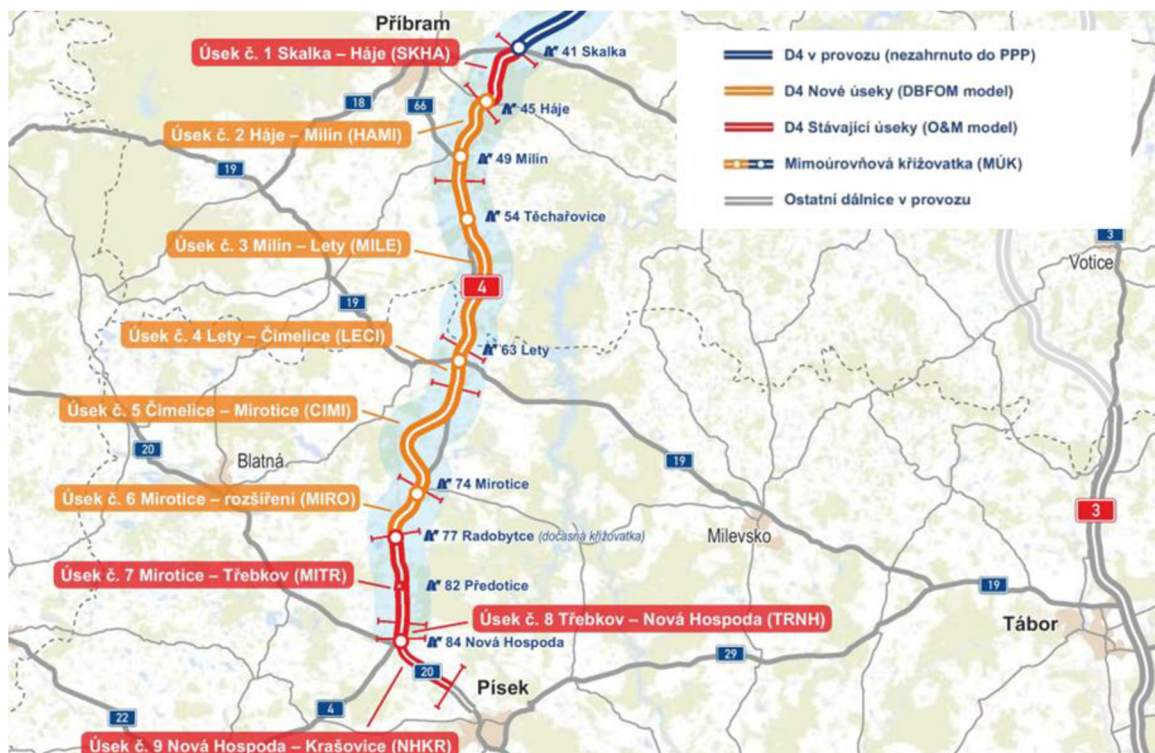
Příbram

Úsek č. 1 Skalka – Háje (SKHA)

41 Skalka

45 Háje

Úsek č. 2 Háje – Milín (HAMI)

49 Milín

54 Těchařovice

Úsek č. 3 Milín – Lety (MILE)

Úsek č. 4 Lety – Čimelice (LECI)

63 Lety

Úsek č. 5 Čimelice – Mirotice (CIMI)

Blatná

Úsek č. 6 Mirotice – rozšíření (MIRO)

74 Mirotice

77 Radobytce (dočasná křižovatka)

Úsek č. 7 Mirotice – Třebkov (MITR)

82 Předotice

Úsek č. 8 Třebkov – Nová Hospoda (TRNH)

84 Nová Hospoda

Písek

Úsek č. 9 Nová Hospoda – Krašovice (NHKR)

D4 v provozu (nezahrnuto do PPP)

D4 Nové úseky (DBFOM model)

D4 Stávající úseky (O&M model)

Mimoúrovňová křižovatka (MÚK)

Ostatní dálnice v provozu

Votice

Milevsko

Tábor

18
66
19
19
4
20
19
3
3
19
29
20
4
22